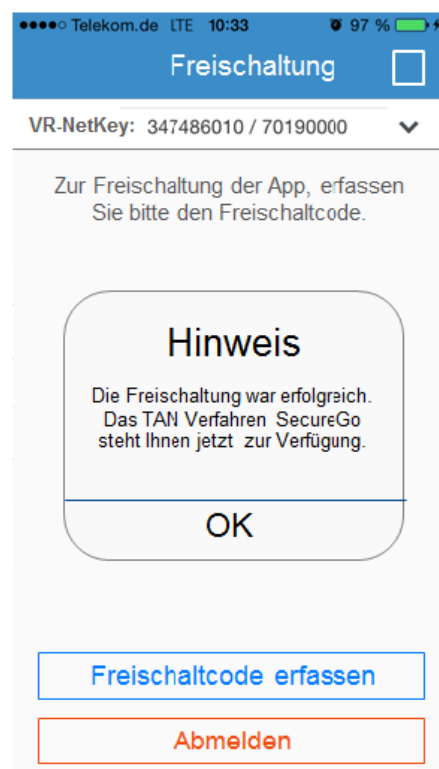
●●●●○ Telekom.de LTE 10:33 97 %

Freischaltung

VR-NetKey: 347486010 / 70190000

Zur Freischaltung der App, erfassen Sie bitte den Freischaltcode.

Hinweis

Die Freischaltung war erfolgreich. Das TAN Verfahren SecureGo steht Ihnen jetzt zur Verfügung.

OK

Freischaltcode erfassen

Abmelden